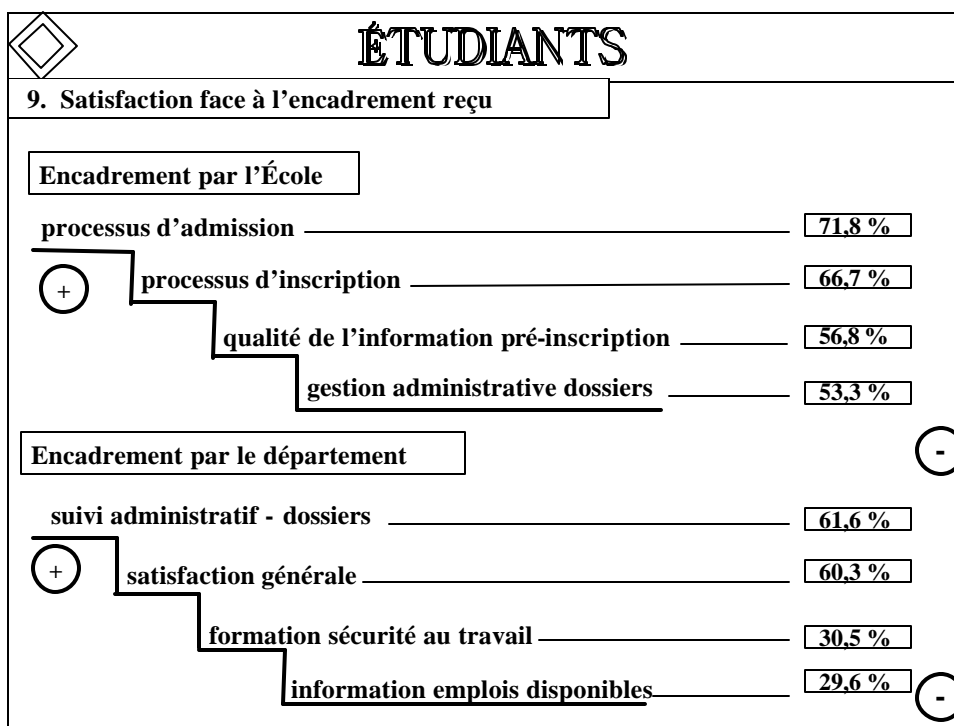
ÉTUDIANTS

9. Satisfaction face à l'encadrement reçu

Encadrement par l'École

processus d'admission 71,8 %

+

processus d'inscription 66,7 %

qualité de l'information pré-inscription 56,8 %

gestion administrative dossiers 53,3 %

-

Encadrement par le département

suivi administratif - dossiers 61,6 %

+

satisfaction générale 60,3 %

formation sécurité au travail 30,5 %

information emplois disponibles 29,6 %

-